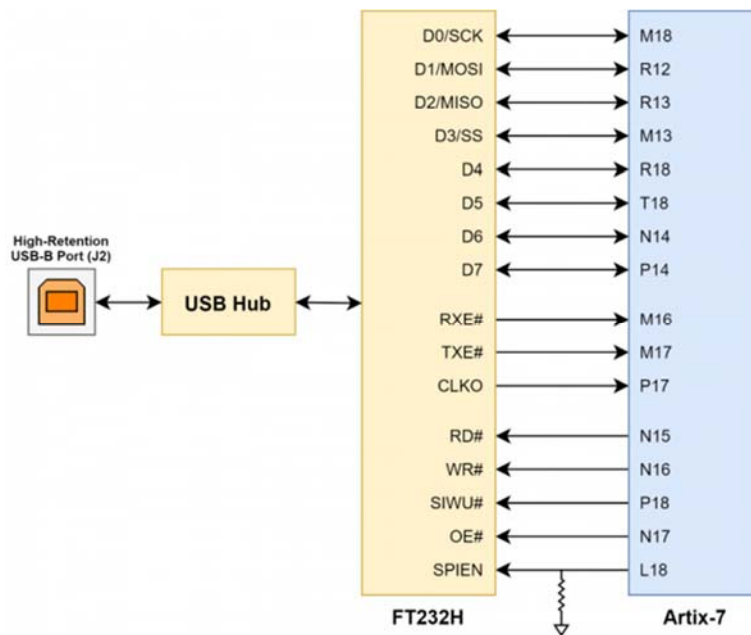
High-Retention USB-B Port (J2)

USB Hub

D0/SCK
D1/MOSI
D2/MISO
D3/SS
D4
D5
D6
D7
RXE#
TXE#
CLKO
RD#
WR#
SIWU#
OE#
SPIEN

FT232H

M18
R12
R13
M13
R18
T18
N14
P14
M16
M17
P17
N15
N16
P18
N17
L18

Artix-7